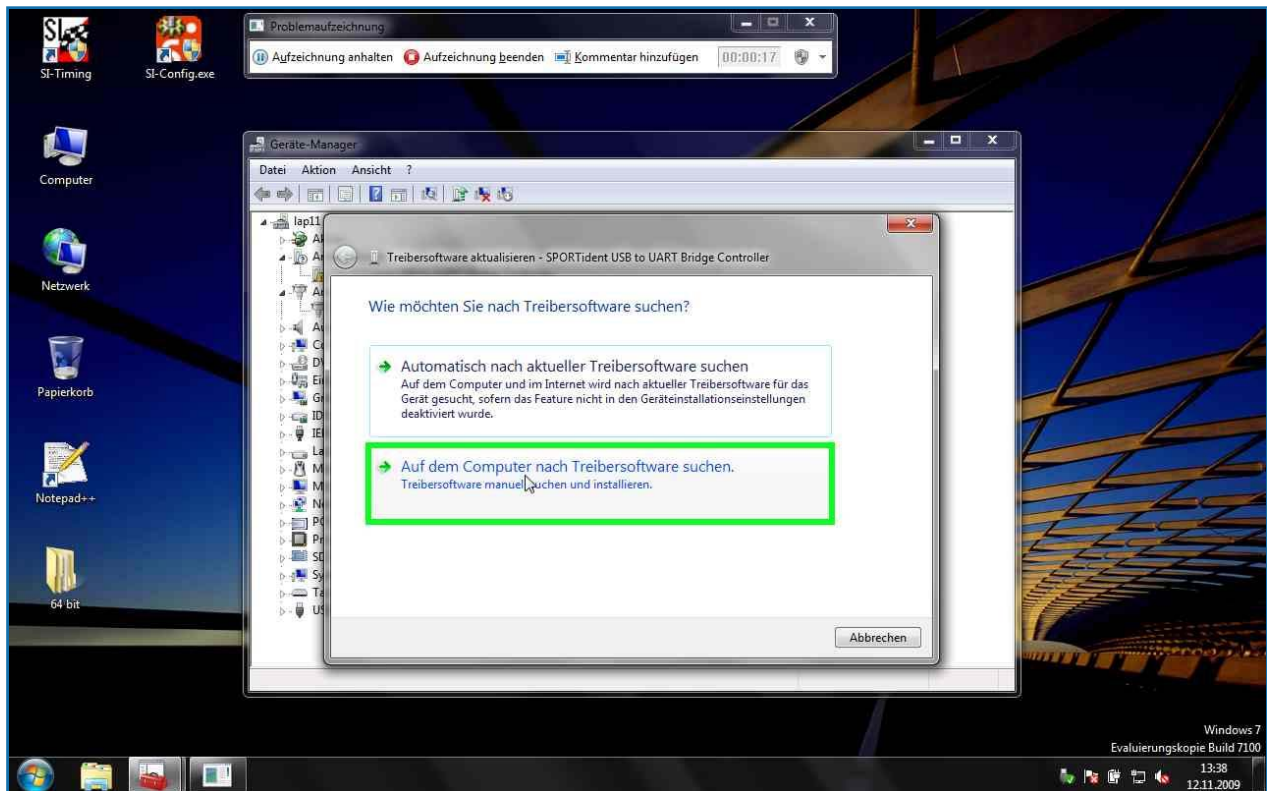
SI-Timing
SI-Config.exe
Computer
Netzwerk
Papierkorb
Notepad++
64 bit

Problemaufzeichnung
Aufzeichnung anhalten  Aufzeichnung beenden  Kommentar hinzufügen  00:00:17

Geräte-Manager
Datei  Aktion  Ansicht  ?
lap11
A
A
A
A
C
D
Ei
G
ID
IE
La
M
M
N
PC
Pr
SD
Sy
Ta
US

Treibersoftware aktualisieren - SPORTident USB to UART Bridge Controller

Wie möchten Sie nach Treibersoftware suchen?

Automatisch nach aktueller Treibersoftware suchen
Auf dem Computer und im Internet wird nach aktueller Treibersoftware für das Gerät gesucht, sofern das Feature nicht in den Geräteinstallationseinstellungen deaktiviert wurde.

Auf dem Computer nach Treibersoftware suchen.
Treibersoftware manuell suchen und installieren.

Abbrechen

Windows 7
Evaluierungskopie Build 7100
13:38
12.11.2009